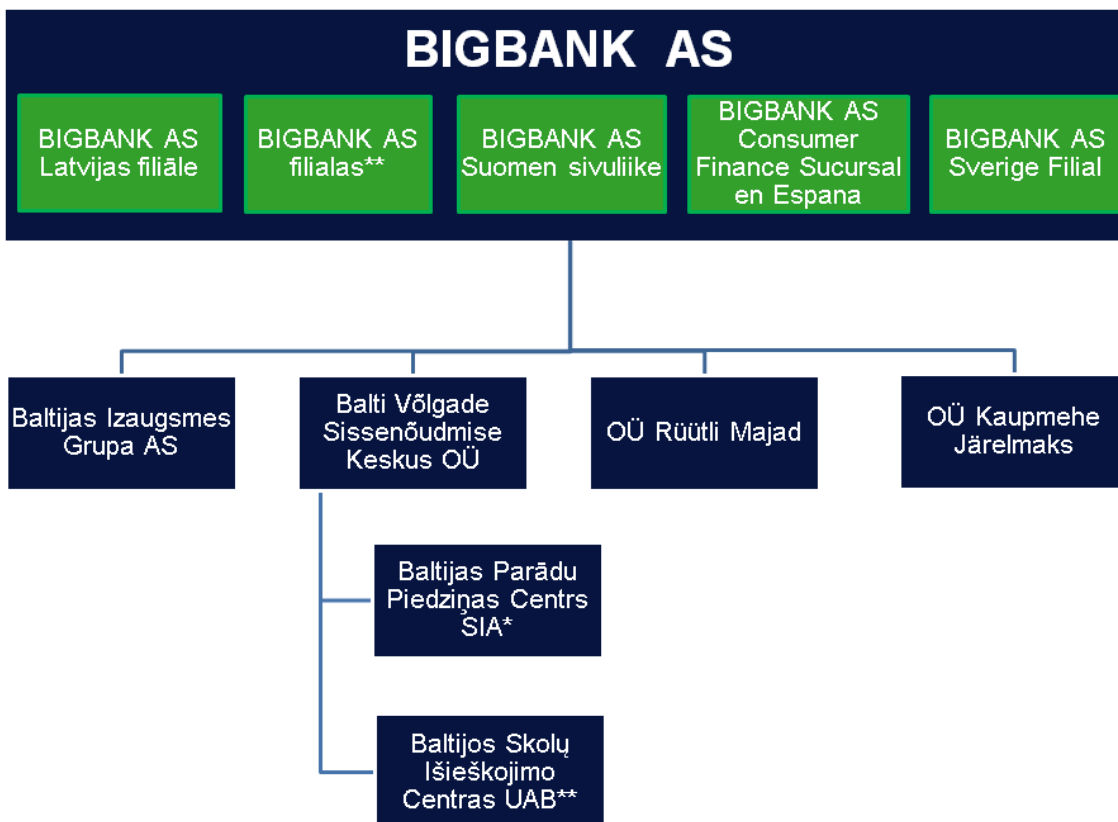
BIGBANK AS

BIGBANK AS Latvijas filiāle

BIGBANK AS filialas**

BIGBANK AS Suomen sivuliike

BIGBANK AS Consumer Finance Sucursal en Espana

BIGBANK AS Sverige Filial

Baltijas Izaugsmes Grupa AS

Balti Võlgade Sissenõudmise Keskus OÜ

OÜ Rüütli Majad

OÜ Kaupmehe Järelmaks

Baltijas Parādu Piedziņas Centrs SIA*

Baltijos Skolų Išieškojimo Centras UAB**